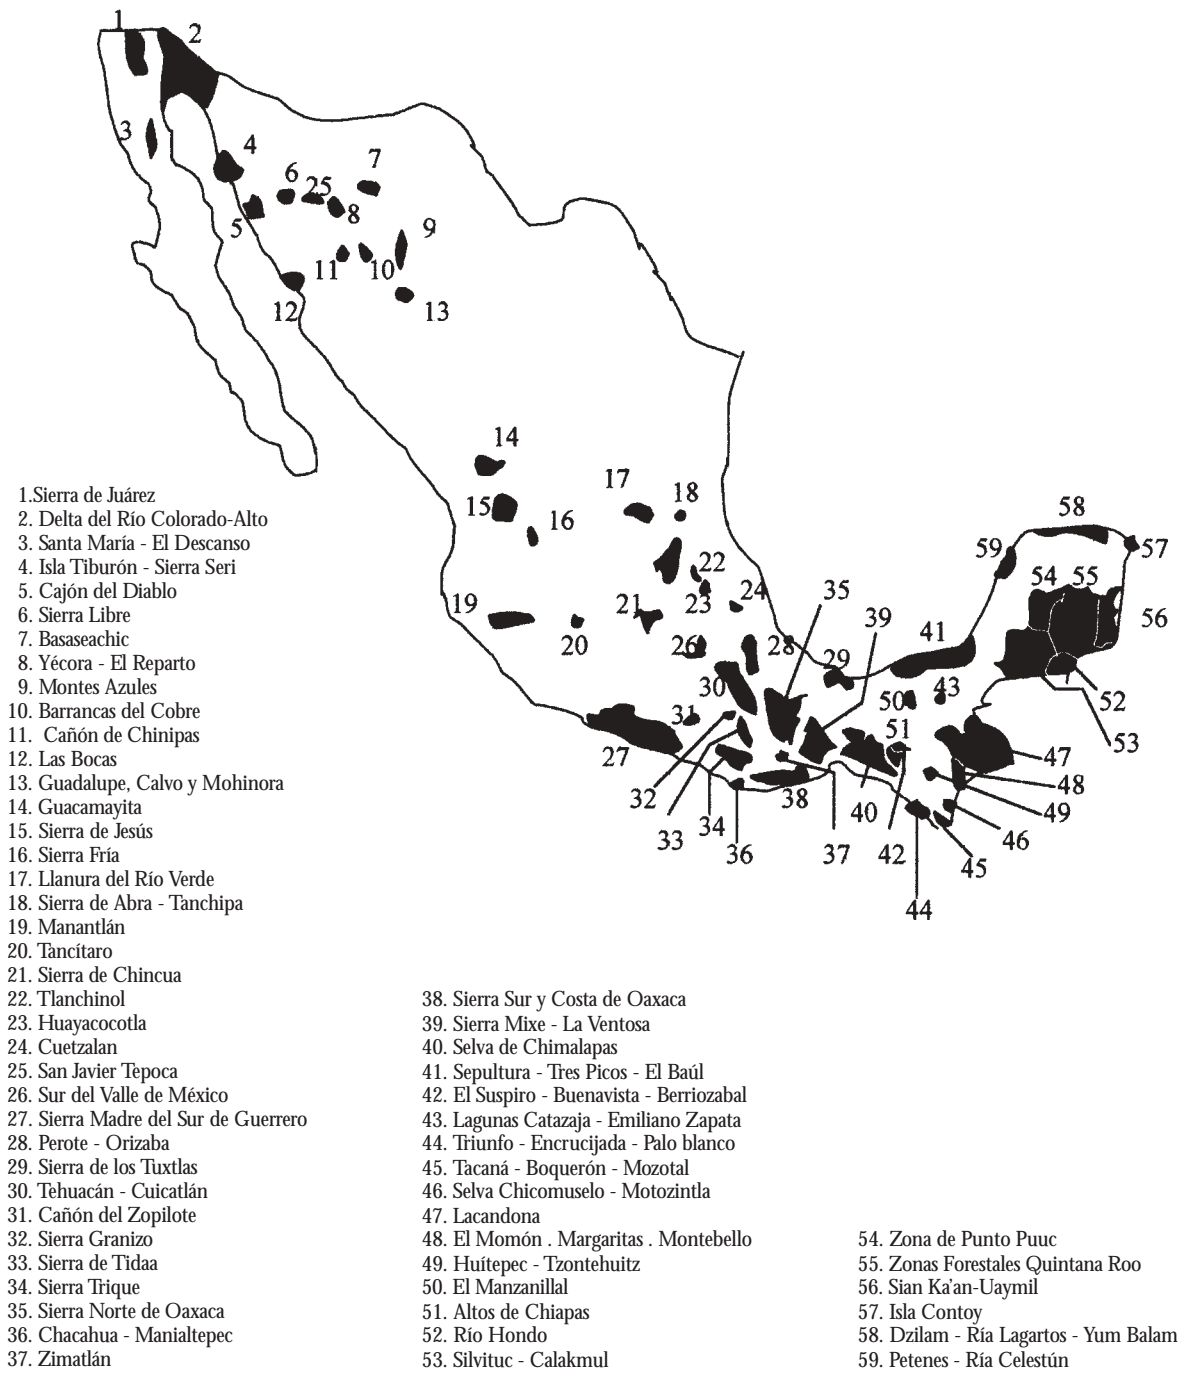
1 2 3 4 6 25 7 8 5 9 11 10 12 13 14 15 16 17 18 22 23 24 19 21 20 26 28 35 39 41 58 59 57 54 55 56 29 30 31 27 32 33 34 36 38 37 40 42 44 45 46 49 48 47 50 51 43 52 53

1.Sierra de Juárez
2. Delta del Río Colorado-Alto
3. Santa María - El Descanso
4. Isla Tiburón - Sierra Seri
5. Cajón del Diablo
6. Sierra Libre
7. Basaseachic
8. Yécora - El Reparto
9. Montes Azules
10. Barrancas del Cobre
11. Cañón de Chinipas
12. Las Bocas
13. Guadalupe, Calvo y Mohinora
14. Guacamayita
15. Sierra de Jesús
16. Sierra Fría
17. Llanura del Río Verde
18. Sierra de Abra - Tanchipa
19. Manantlán
20. Tancítaro
21. Sierra de Chincua
22. Tlanchinol
23. Huayacocotla
24. Cuetzalan
25. San Javier Tepoca
26. Sur del Valle de México
27. Sierra Madre del Sur de Guerrero
28. Perote - Orizaba
29. Sierra de los Tuxtlas
30. Tehuacán - Cuicatlán
31. Cañón del Zopilote
32. Sierra Granizo
33. Sierra de Tidaa
34. Sierra Trique
35. Sierra Norte de Oaxaca
36. Chacahua - Manialtepec
37. Zimatlán

38. Sierra Sur y Costa de Oaxaca
39. Sierra Mixe - La Ventosa
40. Selva de Chimalapas
41. Sepultura - Tres Picos - El Baúl
42. El Suspiro - Buenavista - Berriozabal
43. Lagunas Catazaja - Emiliano Zapata
44. Triunfo - Encrucijada - Palo blanco
45. Tacaná - Boquerón - Mozotal
46. Selva Chicomuselo - Motozintla
47. Lacandona
48. El Momón . Margaritas . Montebello
49. Huítepec - Tzontehuitz
50. El Manzanillal
51. Altos de Chiapas
52. Río Hondo
53. Silvituc - Calakmul

54. Zona de Punto Puuc
55. Zonas Forestales Quintana Roo
56. Sian Ka'an-Uaymil
57. Isla Contoy
58. Dzilam - Ría Lagartos - Yum Balam
59. Petenes - Ría Celestún